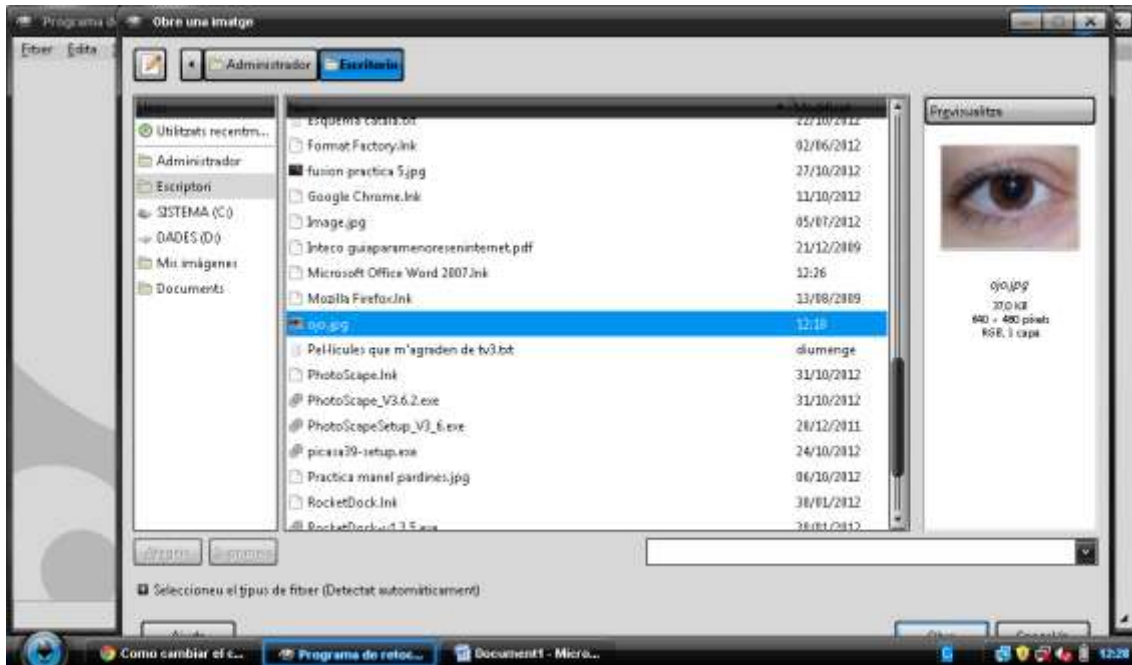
Programa d Obre una imatge

Fitxer Edita

Administrador Escriptori

Utilitzats recentm...
Administrador
Escriptori
SISTEMA (C:)
DADES (D:)
Mis imágenes
Documents

| Nom | Modificat |
|---|---|
| Esquema catala.txt | 22/10/2012 |
| Format Factory.lnk | 02/06/2012 |
| fusion practica 5.jpg | 27/10/2012 |
| Google Chrome.lnk | 11/10/2012 |
| Image.jpg | 05/07/2012 |
| Inteco guiaparamenoresenintemet.pdf | 21/12/2009 |
| Microsoft Office Word 2007.lnk | 12:26 |
| Mozilla Firefox.lnk | 13/08/2009 |
| ojo.jpg | 12:18 |
| Pel·licules que m'agraden de tv3.txt | diumenge |
| PhotoScape.lnk | 31/10/2012 |
| PhotoScape_V3.6.2.exe | 31/10/2012 |
| PhotoScapeSetup_V3_6.exe | 20/12/2011 |
| picasa39-setup.exe | 24/10/2012 |
| Practica manel pardines.jpg | 06/10/2012 |
| RocketDock.lnk | 30/01/2012 |
| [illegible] | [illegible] |

Previsualitza

ojo.jpg
37,0 kB
640 × 480 píxels
RGB, 1 capa

Afegeix Suprimeix

Seleccioneu el tipus de fitxer (Detectat automàticament)

Ajuda Obre Cancel·la

Como cambiar el c... Programa de retoc... Document1 - Micro... 12:28